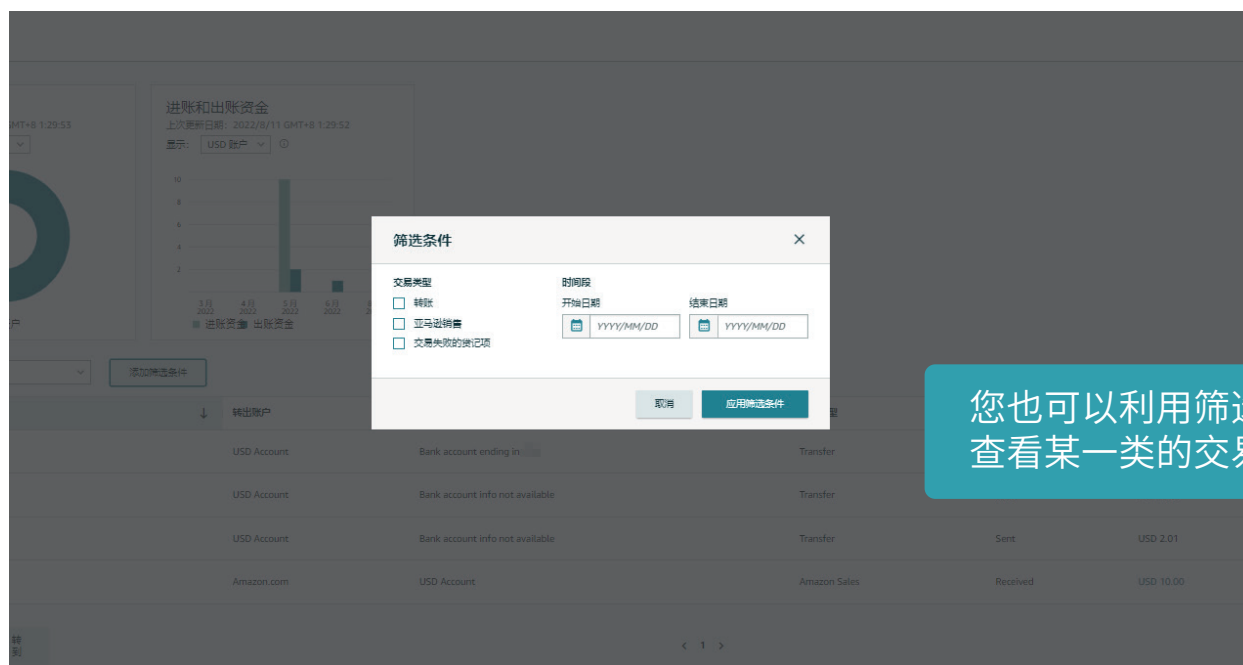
GMT+8 1:29:53

进账和出账资金
上次更新日期：2022/8/11 GMT+8 1:29:52
显示： USD 账户

10
8
6
4
2

3月 2022
4月 2022
5月 2022
6月 2022

进账资金 出账资金

户

添加筛选条件

转出账户

筛选条件

交易类型
转账
亚马逊销售
交易失败的贷记项

时间段
开始日期
YYYY/MM/DD
结束日期
YYYY/MM/DD

取消
应用筛选条件

您也可以利用筛选
查看某一类的交易

| | | | | |
|---|---|---|---|---|
| USD Account | Bank account ending in | Transfer | | |
| USD Account | Bank account info not available | Transfer | | |
| USD Account | Bank account info not available | Transfer | Sent | USD 2.01 |
| Amazon.com | USD Account | Amazon Sales | Received | USD 10.00 |

转别

< 1 >